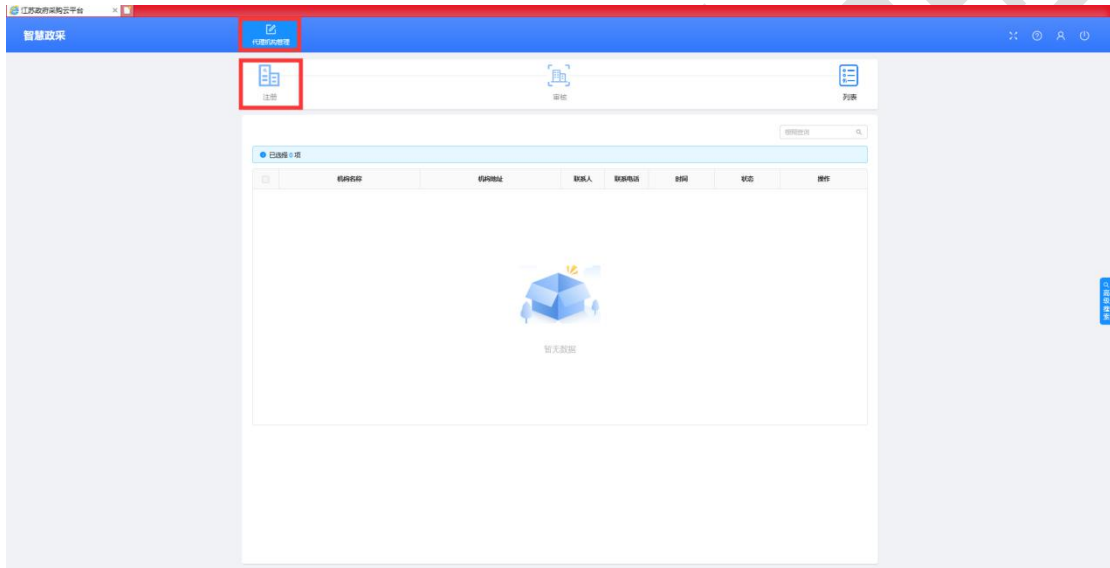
江苏政府采购云平台 ×

智慧政采

代理机构管理

注册

审核

列表

模糊查询

已选择 0 项

| | 机构名称 | 机构地址 | 联系人 | 联系电话 | 时间 | 状态 | 操作 |
|---|---|---|---|---|---|---|---|

暂无数据

高级搜索